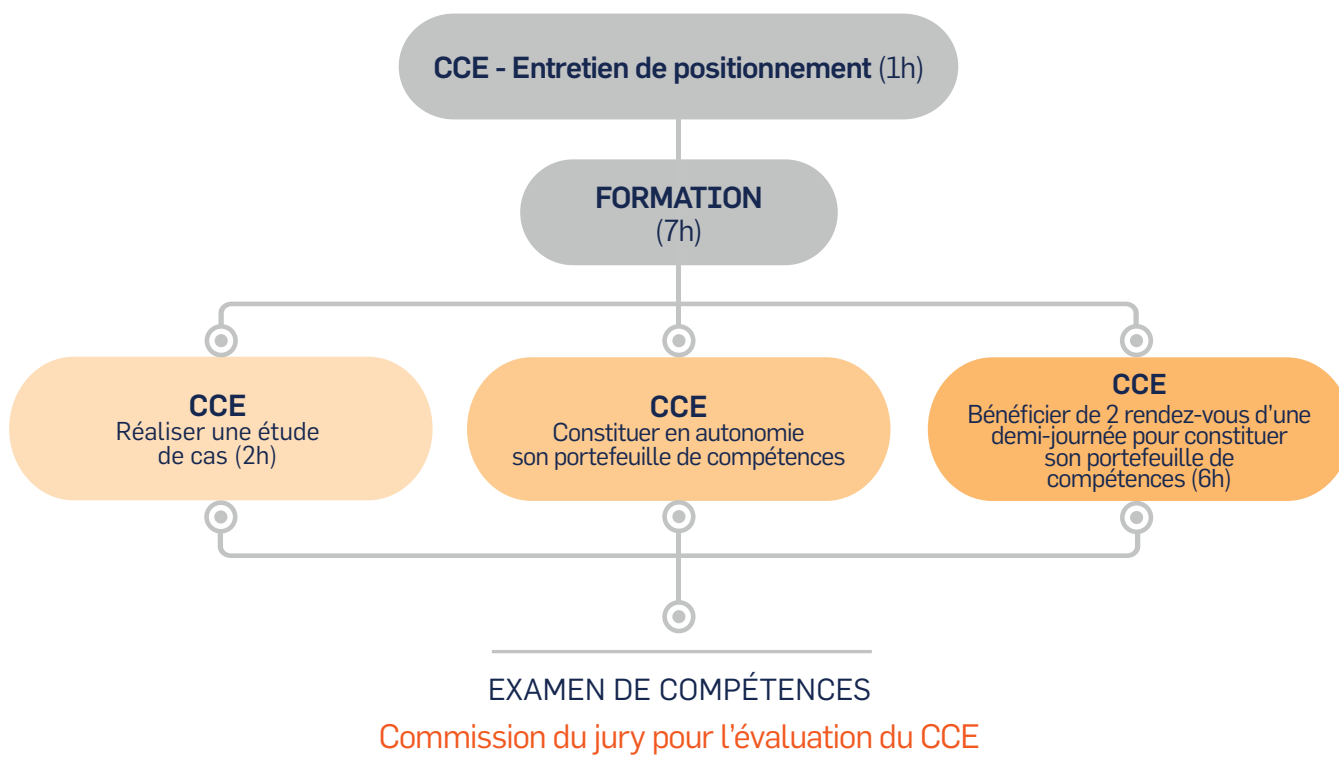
CCE - Entretien de positionnement (1h)

FORMATION
(7h)

CCE
Réaliser une étude de cas (2h)

CCE
Constituer en autonomie son portefeuille de compétences

CCE
Bénéficier de 2 rendez-vous d'une demi-journée pour constituer son portefeuille de compétences (6h)

EXAMEN DE COMPÉTENCES

Commission du jury pour l'évaluation du CCE